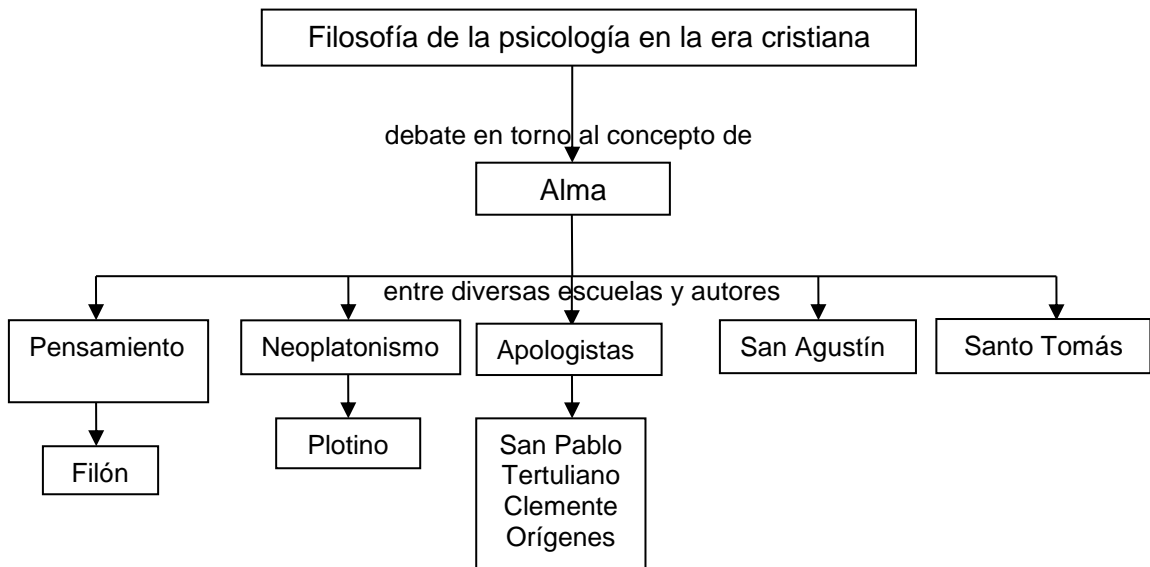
Filosofía de la psicología en la era cristiana

debate en torno al concepto de

Alma

entre diversas escuelas y autores

Pensamiento

Filón

Neoplatonismo

Plotino

Apologistas

San Pablo
Tertuliano
Clemente
Orígenes

San Agustín

Santo Tomás